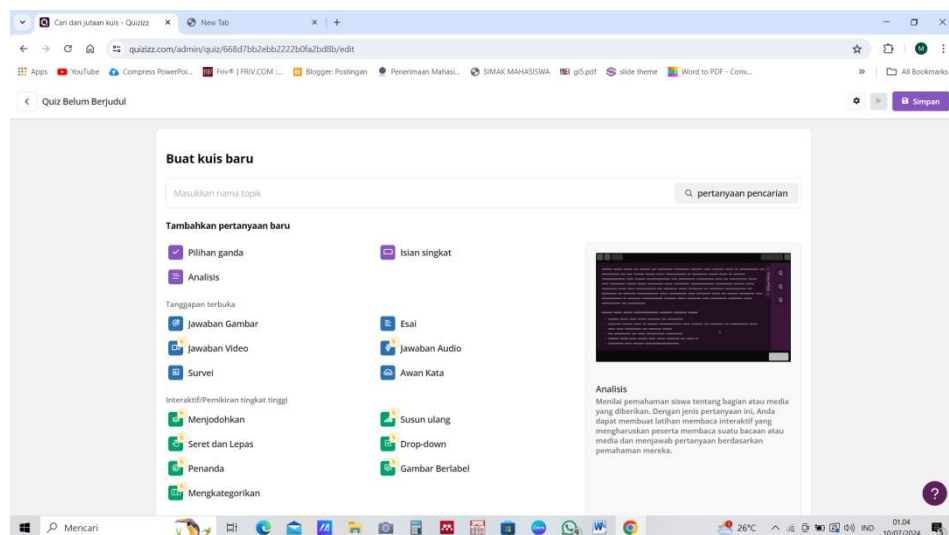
Cari dari jutaan kuis - Quizizz × New Tab × +

quizizz.com/admin/quiz/668d7bb2ebb2222b0fa2bd8b/edit

Apps YouTube Compress PowerPoi... Friv® | FRIV.COM :... Blogger: Postingan Penerimaan Mahasi... SIMAK MAHASISWA gi5.pdf slide theme Word to PDF - Conv... » All Bookmarks

< Quiz Belum Berjudul

Simpan

Buat kuis baru

Masukkan nama topik

pertanyaan pencarian

Tambahkan pertanyaan baru

Pilihan ganda

Isian singkat

Analisis

Tanggapan terbuka

Jawaban Gambar

Esai

Jawaban Video

Jawaban Audio

Survei

Awan Kata

Interaktif/Pemikiran tingkat tinggi

Menjodohkan

Susun ulang

Seret dan Lepas

Drop-down

Penanda

Gambar Berlabel

Mengkategorikan

Analisis

Menilai pemahaman siswa tentang bagian atau media yang diberikan. Dengan jenis pertanyaan ini, Anda dapat membuat latihan membaca interaktif yang mengharuskan peserta membaca suatu bacaan atau media dan menjawab pertanyaan berdasarkan pemahaman mereka.

Mencari

26°C IND 01.04 10/07/2024